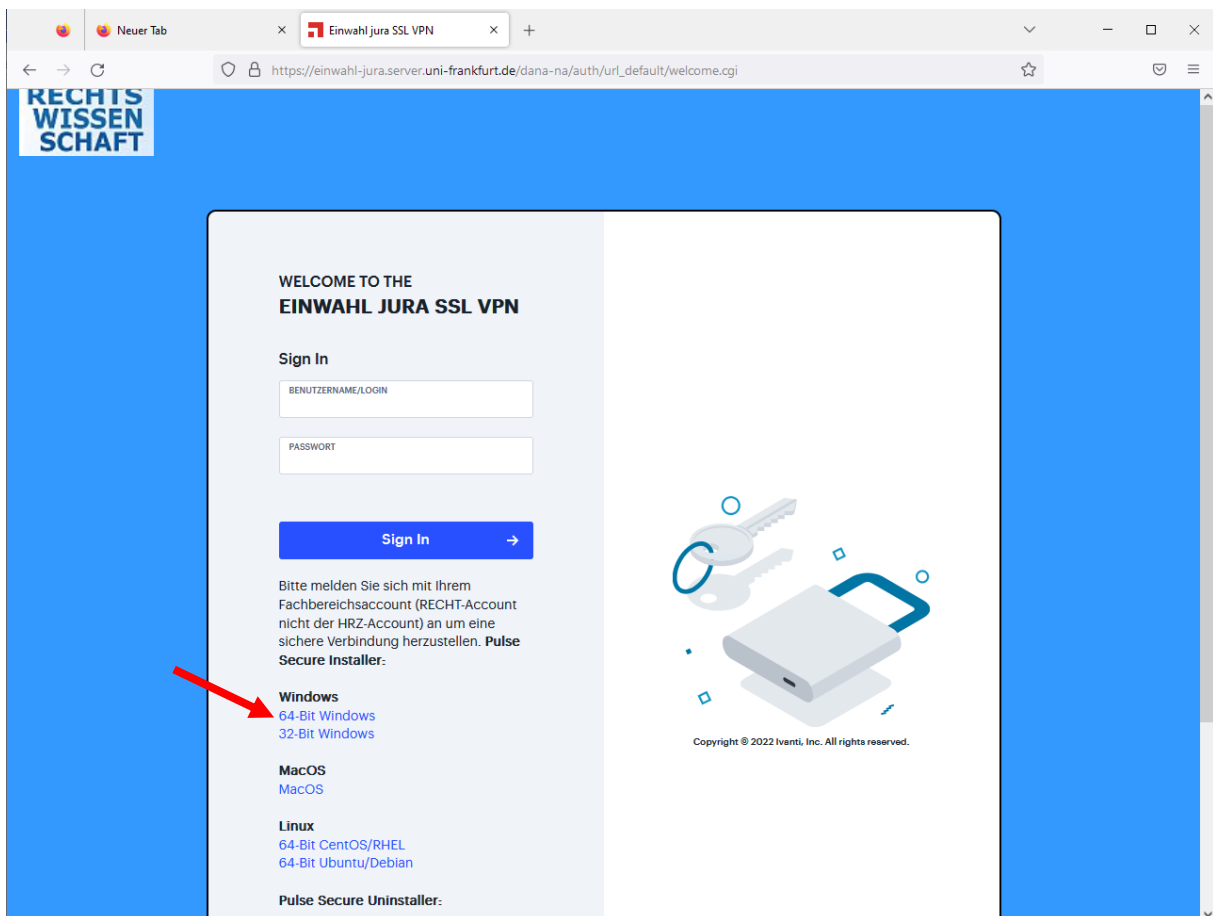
Neuer Tab
Einwahl jura SSL VPN
https://einwahl-jura.server.uni-frankfurt.de/dana-na/auth/url_default/welcome.cgi

RECHTS
WISSEN
SCHAFT

WELCOME TO THE
EINWAHL JURA SSL VPN

Sign In

BENUTZERNAME/LOGIN

PASSWORT

Sign In →

Bitte melden Sie sich mit Ihrem Fachbereichsaccount (RECHT-Account nicht der HRZ-Account) an um eine sichere Verbindung herzustellen. **Pulse Secure Installer:**

**Windows**
64-Bit Windows
32-Bit Windows

**MacOS**
MacOS

**Linux**
64-Bit CentOS/RHEL
64-Bit Ubuntu/Debian

**Pulse Secure Uninstaller:**

Copyright © 2022 Ivanti, Inc. All rights reserved.